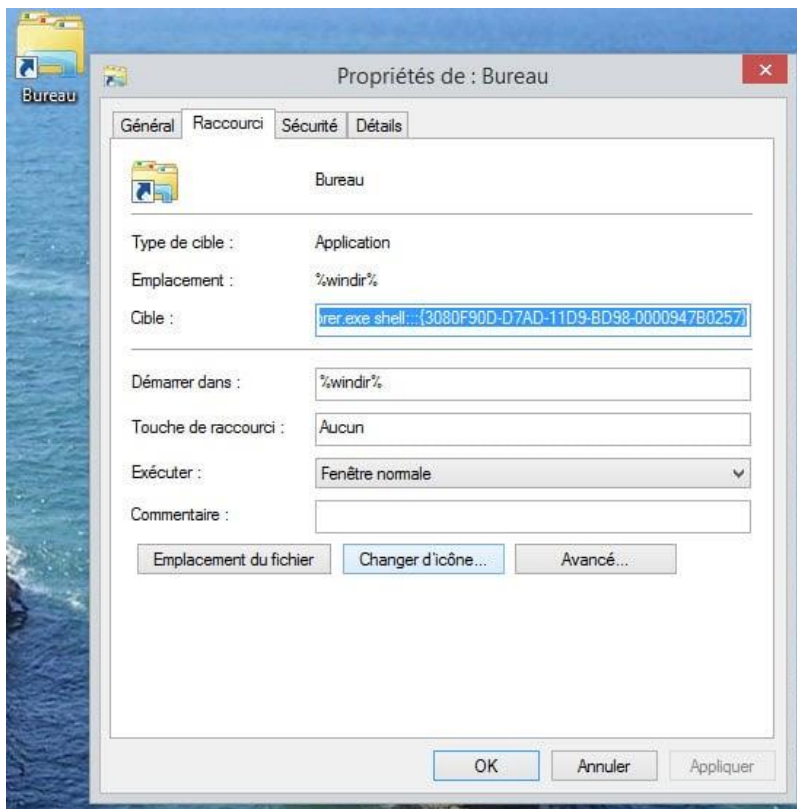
Bureau

Propriétés de : Bureau

Général | Raccourci | Sécurité | Détails

Bureau

Type de cible : Application

Emplacement : %windir%

Cible : rer.exe shell:::{3080F90D-D7AD-11D9-BD98-0000947B0257}

Démarrer dans : %windir%

Touche de raccourci : Aucun

Exécuter : Fenêtre normale

Commentaire :

Emplacement du fichier | Changer d'icône... | Avancé...

OK | Annuler | Appliquer